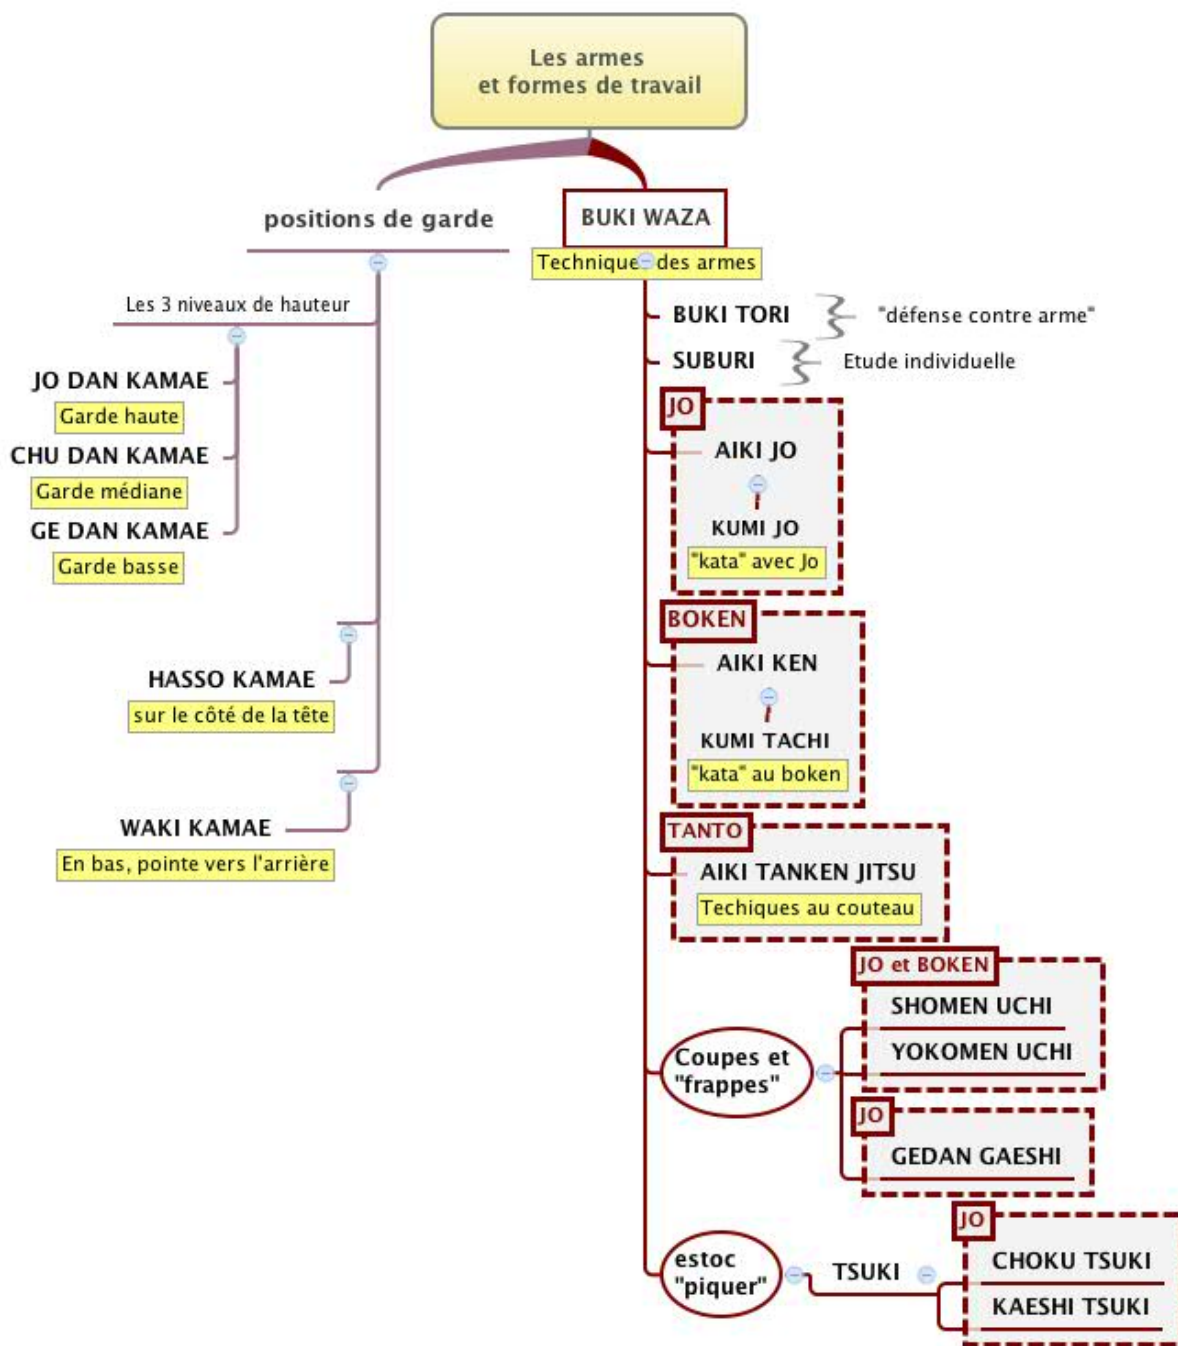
Les armes
et formes de travail

positions de garde

Les 3 niveaux de hauteur

JO DAN KAMAE
Garde haute

CHU DAN KAMAE
Garde médiane

GE DAN KAMAE
Garde basse

HASSO KAMAE
sur le côté de la tête

WAKI KAMAE
En bas, pointe vers l'arrière

BUKI WAZA
Technique des armes

BUKI TORI "défense contre arme"

SUBURI Etude individuelle

JO
AIKI JO
KUMI JO
"kata" avec Jo

BOKEN
AIKI KEN
KUMI TACHI
"kata" au boken

TANTO
AIKI TANKEN JITSU
Techiques au couteau

Coupes et "frappes"

JO et BOKEN
SHOMEN UCHI
YOKOMEN UCHI

JO
GEDAN GAESHI

estoc "piquer"

TSUKI

JO
CHOKU TSUKI
KAESHI TSUKI